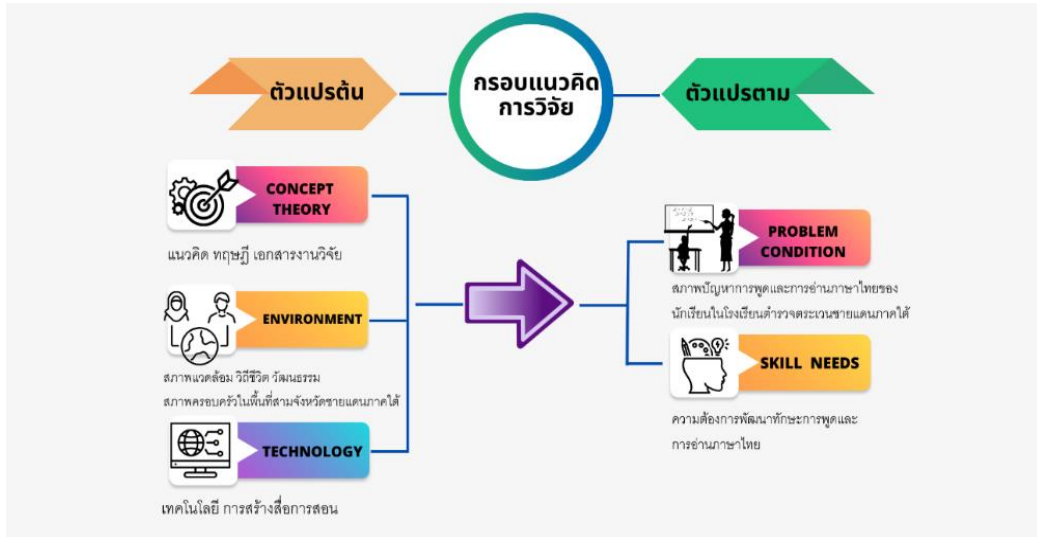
ตัวแปรต้น

กรอบแนวคิด การวิจัย

ตัวแปรตาม

CONCEPT THEORY

แนวคิด ทฤษฎี เอกสารงานวิจัย

ENVIRONMENT

สภาพแวดล้อม วิถีชีวิต วัฒนธรรม สภาพครอบครัวในพื้นที่สามจังหวัดชายแดนภาคใต้

TECHNOLOGY

เทคโนโลยี การสร้างสื่อการสอน

PROBLEM CONDITION

สภาพปัญหาการพูดและการอ่านภาษาไทยของนักเรียนในโรงเรียนตำรวจตระเวนชายแดนภาคใต้

SKILL NEEDS

ความต้องการพัฒนาทักษะการพูดและการอ่านภาษาไทย